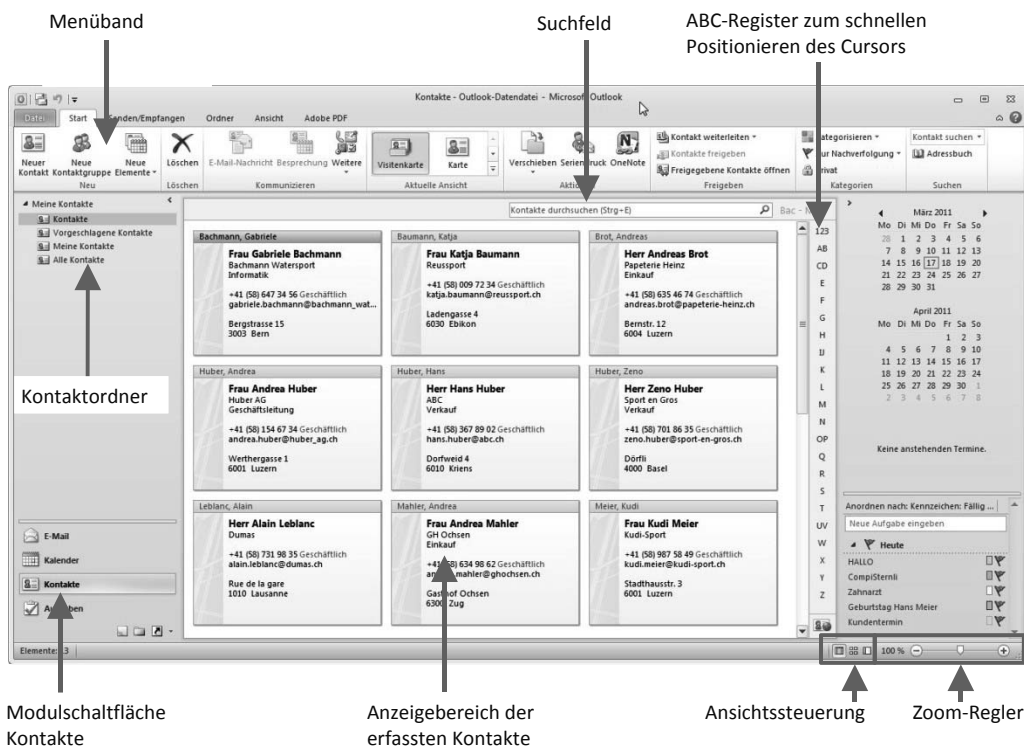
Menüband

Suchfeld

ABC-Register zum schnellen Positionieren des Cursors

Kontakte - Outlook-Datendatei - Microsoft Outlook

Datei Start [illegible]nden/Empfangen Ordner Ansicht Adobe PDF

Neuer Kontakt | Neue Kontaktgruppe | Neue Elemente | Neu
Löschen | Löschen
E-Mail-Nachricht | Besprechung | Weitere | Kommunizieren
Visitenkarte | Karte | Aktuelle Ansicht
Verschieben | Serien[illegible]ruck | OneNote | Akti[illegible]
Kontakt weiterleiten | Kontakte freigeben | Freigegebene Kontakte öffnen | Freigeben
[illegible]ategorisieren | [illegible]ur Nachverfolgung | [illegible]rivat | Kategorien
Kontakt suchen | Adressbuch | Suchen

Meine Kontakte
Kontakte
Vorgeschlagene Kontakte
Meine Kontakte
Alle Kontakte

Kontaktordner

Kontakte durchsuchen (Strg+E)

Bachmann, Gabriele
Frau Gabriele Bachmann
Bachmann Watersport
Informatik
+41 (58) 647 34 56 Geschäftlich
gabriele.bachmann@bachmann_wat...
Bergstrasse 15
3003 Bern

Baumann, Katja
Frau Katja Baumann
Reussport
+41 (58) 009 72 34 Geschäftlich
katja.baumann@reussport.ch
Ladengasse 4
6030 Ebikon

Brot, Andreas
Herr Andreas Brot
Papeterie Heinz
Einkauf
+41 (58) 635 46 74 Geschäftlich
andreas.brot@papeterie-heinz.ch
Bernstr. 12
6004 Luzern

Huber, Andrea
Frau Andrea Huber
Huber AG
Geschäftsleitung
+41 (58) 154 67 34 Geschäftlich
andrea.huber@huber_ag.ch
Werthergasse 1
6001 Luzern

Huber, Hans
Herr Hans Huber
ABC
Verkauf
+41 (58) 367 89 02 Geschäftlich
hans.huber@abc.ch
Dorfweid 4
6010 Kriens

Huber, Zeno
Herr Zeno Huber
Sport en Gros
Verkauf
+41 (58) 701 86 35 Geschäftlich
zeno.huber@sport-en-gros.ch
Dörfli
4000 Basel

Leblanc, Alain
Herr Alain Leblanc
Dumas
+41 (58) 731 98 35 Geschäftlich
alain.leblanc@dumas.ch
Rue de la gare
1010 Lausanne

Mahler, Andrea
Frau Andrea Mahler
GH Ochsen
Einkauf
+41 (58) 634 98 62 Geschäftlich
an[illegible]mahler@ghochsen.ch
Gasthof Ochsen
630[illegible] Zug

Meier, Kudi
Frau Kudi Meier
Kudi-Sport
+41 (58) 987 58 49 Geschäftlich
kudi.meier@kudi-sport.ch
Stadthausstr. 3
6001 Luzern

123 AB CD E F G H IJ K L M N OP Q R S T UV W X Y Z

März 2011
Mo Di Mi Do Fr Sa So
28 1 2 3 4 5 6
7 8 9 10 11 12 13
14 15 16 17 18 19 20
21 22 23 24 25 26 27
28 29 30 31

April 2011
Mo Di Mi Do Fr Sa So
1 2 3
4 5 6 7 8 9 10
11 12 13 14 15 16 17
18 19 20 21 22 23 24
25 26 27 28 29 30 1
2 3 4 5 6 7 8

Keine anstehenden Termine.

Anordnen nach: Kennzeichen: Fällig ...
Neue Aufgabe eingeben
Heute
HALLO
CompiSternli
Zahnarzt
Geburtstag Hans Meier
Kundentermin

E-Mail
Kalender
Kontakte
Au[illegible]ben

Elemente: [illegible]3
100 %

Modulschaltfläche Kontakte

Anzeigebereich der erfassten Kontakte

Ansichtssteuerung

Zoom-Regler